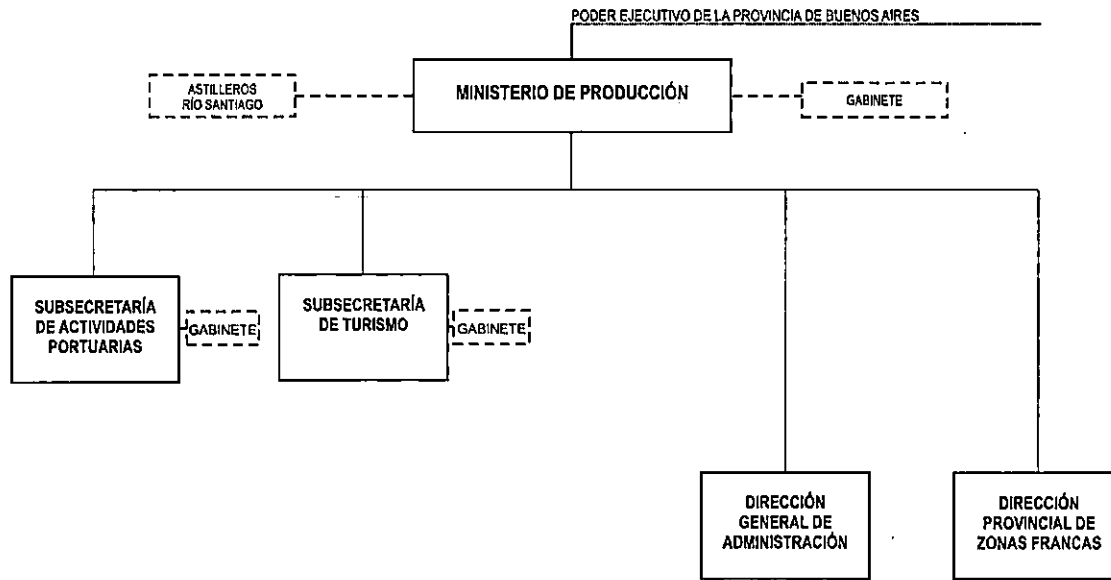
PODER EJECUTIVO DE LA PROVINCIA DE BUENOS AIRES

ASTILLEROS RÍO SANTIAGO

MINISTERIO DE PRODUCCIÓN

GABINETE

SUBSECRETARÍA DE ACTIVIDADES PORTUARIAS

GABINETE

SUBSECRETARÍA DE TURISMO

GABINETE

DIRECCIÓN GENERAL DE ADMINISTRACIÓN

DIRECCIÓN PROVINCIAL DE ZONAS FRANCAS